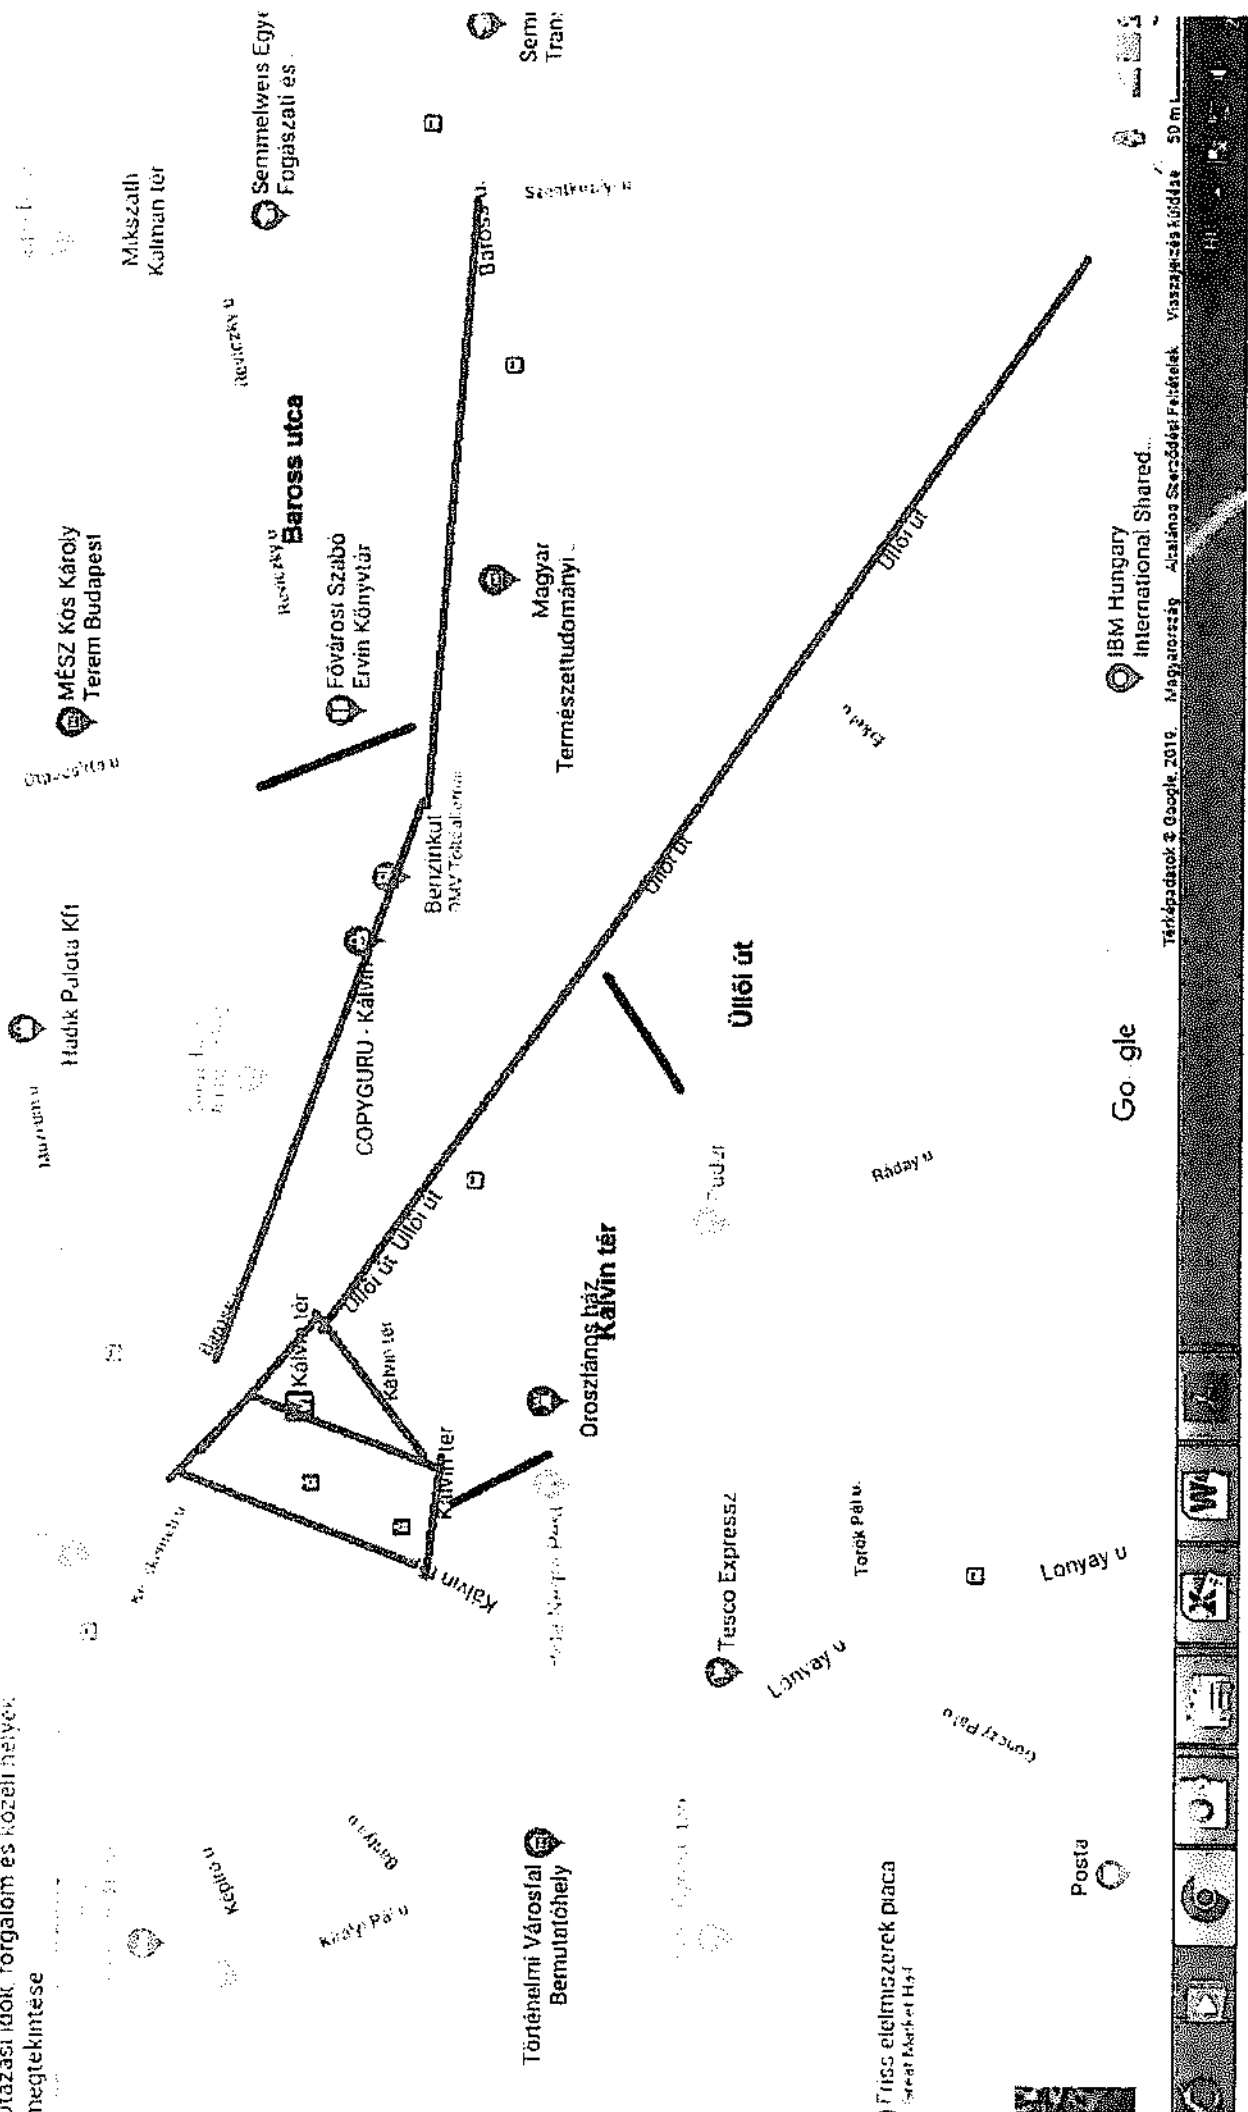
utazási idők, forgalom és közeli helyek megtekintése

Mikszáth Kálmán tér

Semmelweis Egye Fogászati és

Semr Trans

Reviczky u

Baross utca

Reviczky u

MÉSZ Kós Károly Terem Budapest

Fővárosi Szabó Ervin Könyvtár

Magyar Természettudományi

Baross u

Szentkirályi u

Hadik Palota Kft

COPYGURU - Kálvin

Benzinkút MOL Töltőállomás

Üllői út

Üllői út

Üllői út

Üllői út

Üllői út Üllői út

Kálvin tér

Kálvin tér

Kálvin tér

Kálvin tér

Kálvin tér

Oroszlános ház

Kálvin tér

Ráday u

Go gle

IBM Hungary International Shared...

Tesco Expressz

Török Pál u.

Lónyay u

Lónyay u

Kálvin u

Történelmi Városfal Bemutatóhely

Kecskeméti u

Képíró u

Királyi Pál u

Posta

Friss élelmiszerek piaca
Great Market Hall

Térképadatok © Google, 2019. Magyarország Általános Szerződési Feltételek Visszajelzés küldése 50 m